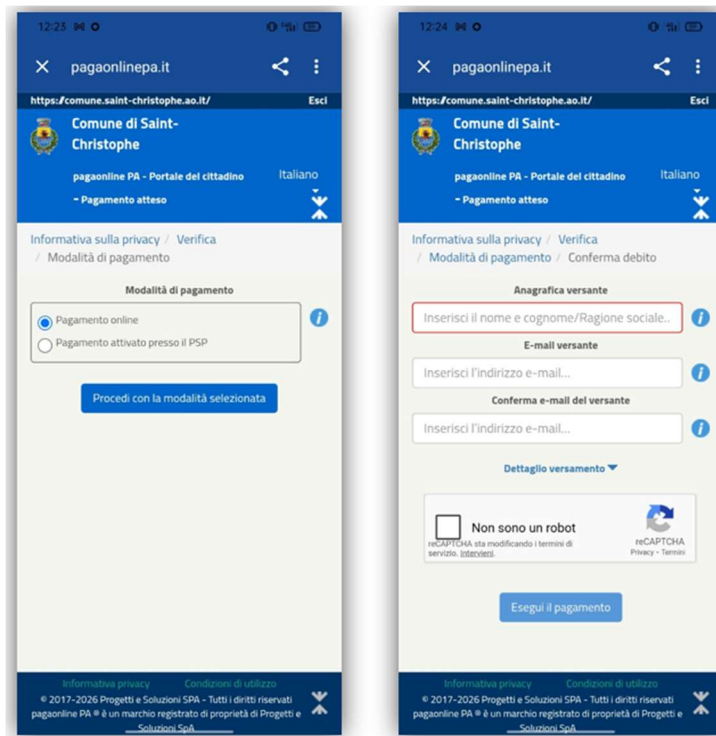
12:25

pagaonlinepa.it

https://comune.saint-christophe.ao.it/ Esci

Comune di Saint-Christophe

pagaonline PA - Portale del cittadino Italiano

- Pagamento atteso

Informativa sulla privacy / Verifica / Modalità di pagamento

Modalità di pagamento

Pagamento online

Pagamento attivato presso il PSP

Procedi con la modalità selezionata

Informativa privacy Condizioni di utilizzo

© 2017-2026 Progetti e Soluzioni SPA - Tutti i diritti riservati pagaonline PA ® è un marchio registrato di proprietà di Progetti e Soluzioni SpA

12:24

pagaonlinepa.it

https://comune.saint-christophe.ao.it/ Esci

Comune di Saint-Christophe

pagaonline PA - Portale del cittadino Italiano

- Pagamento atteso

Informativa sulla privacy / Verifica / Modalità di pagamento / Conferma debito

Anagrafica versante

Inserisci il nome e cognome/Ragione sociale..

E-mail versante

Inserisci l'indirizzo e-mail...

Conferma e-mail del versante

Inserisci l'indirizzo e-mail...

Dettaglio versamento

Non sono un robot

reCAPTCHA sta modificando i termini di servizio. Intervieni.

reCAPTCHA
Privacy - Termini

Esegui il pagamento

Informativa privacy Condizioni di utilizzo

© 2017-2026 Progetti e Soluzioni SPA - Tutti i diritti riservati pagaonline PA ® è un marchio registrato di proprietà di Progetti e Soluzioni SpA